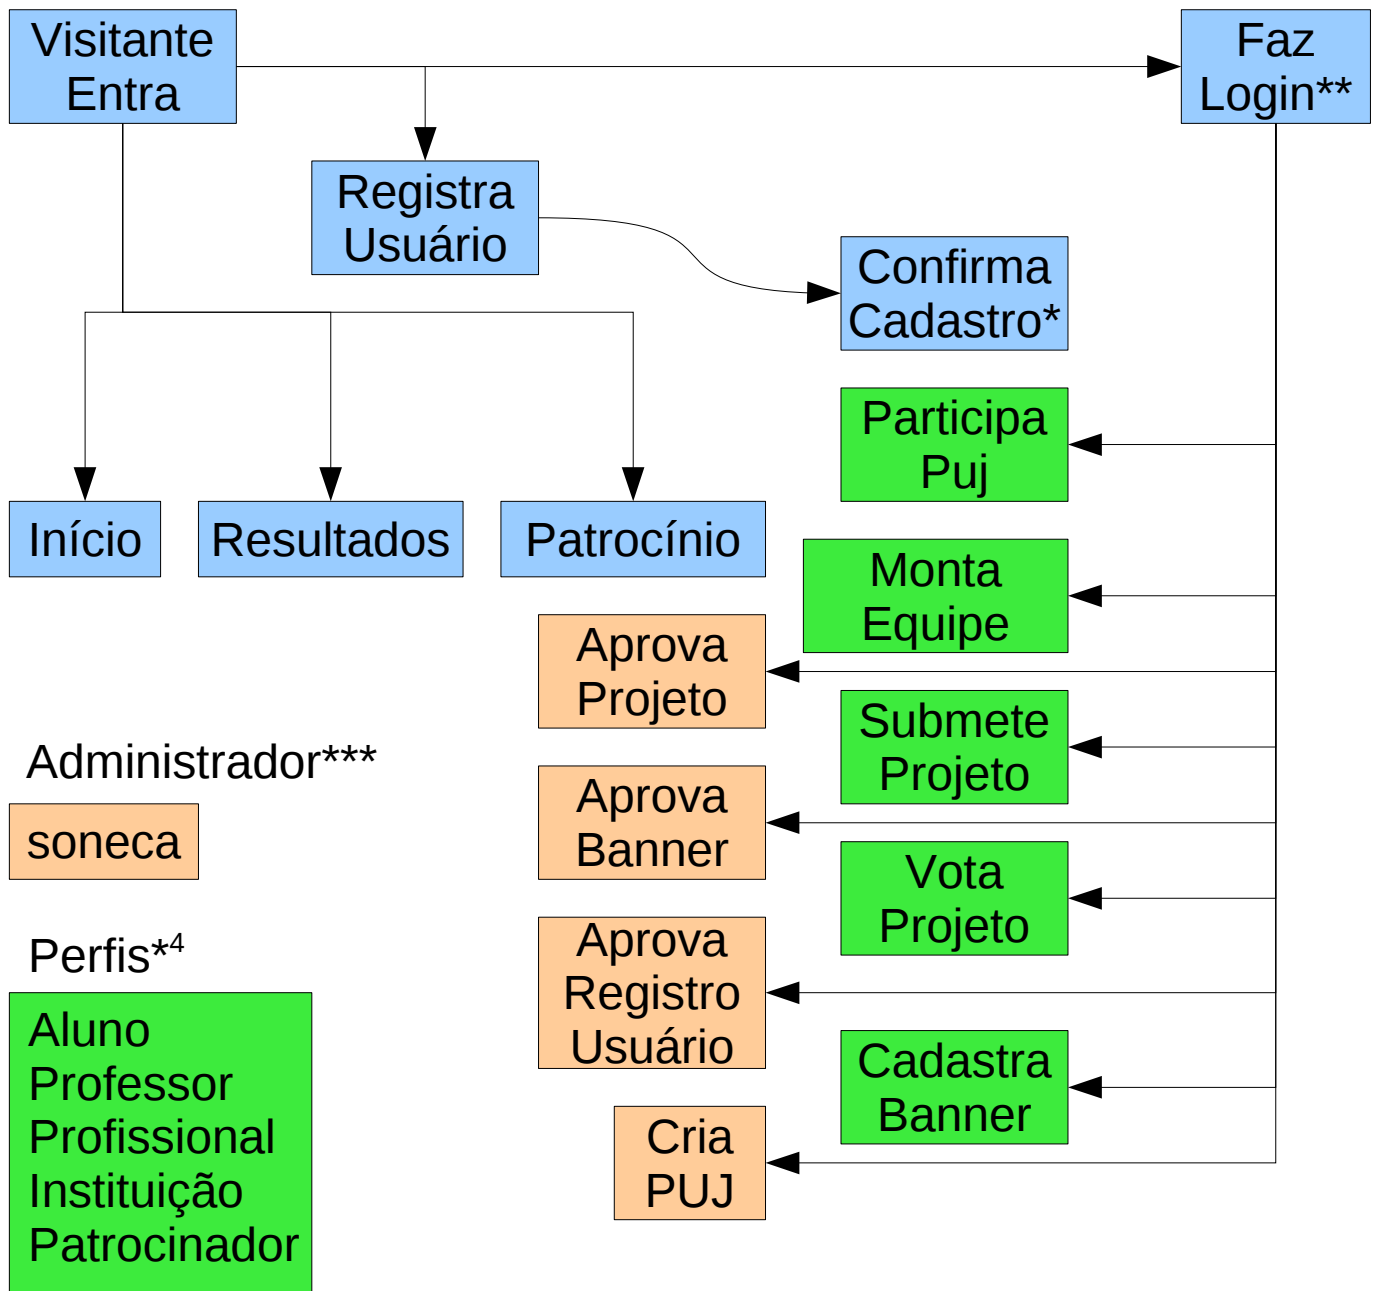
Visitante Entra

Faz Login**

Registra Usuário

Confirma Cadastro*

Participa Puj

Início

Resultados

Patrocínio

Monta Equipe

Aprova Projeto

Submete Projeto

Administrador***

soneca

Aprova Banner

Vota Projeto

Perfis*$^4$

Aprova Registro Usuário

Aluno
Professor
Profissional
Instituição
Patrocinador

Cadastra Banner

Cria PUJ